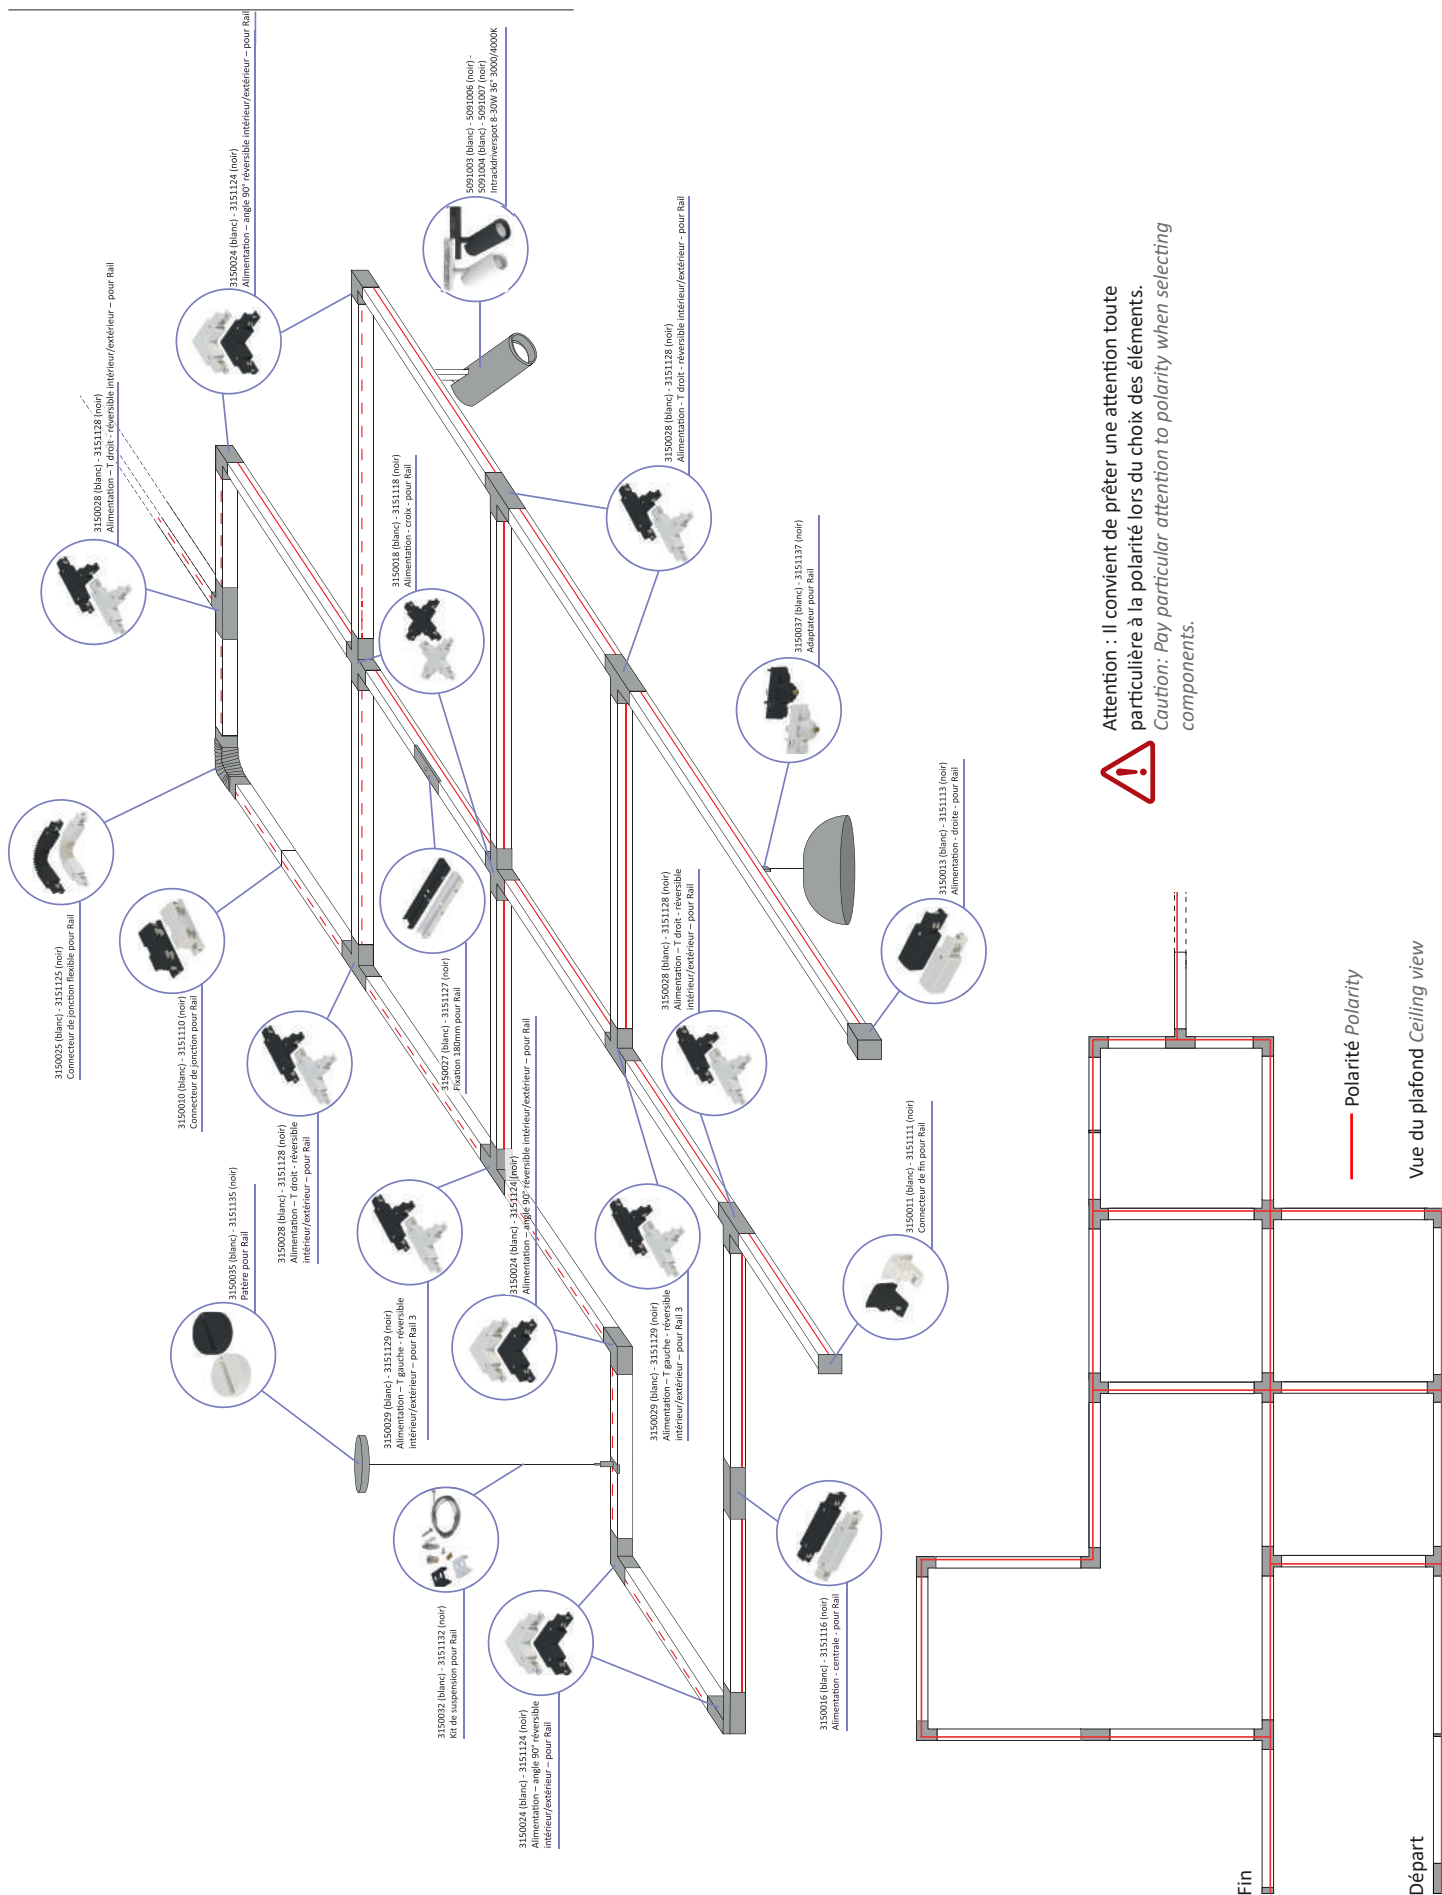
3150024 (blanc) - 3151124 (noir)
Alimentation – angle 90° réversible intérieur/extérieur – pour Rail

5091003 (blanc) - 5091006 (noir) -
5091004 (blanc) - 5091007 (noir)
Intrackdriverspot 8-30W 36° 3000/4000K

3150028 (blanc) - 3151128 (noir)
Alimentation – T droit - réversible intérieur/extérieur – pour Rail

3150028 (blanc) - 3151128 (noir)
Alimentation – T droit - réversible intérieur/extérieur – pour Rail

3150018 (blanc) - 3151118 (noir)
Alimentation - croix - pour Rail

3150037 (blanc) - 3151137 (noir)
Adaptateur pour Rail

Attention : Il convient de prêter une attention toute particulière à la polarité lors du choix des éléments.
Caution: Pay particular attention to polarity when selecting components.

3150013 (blanc) - 3151113 (noir)
Alimentation - droite - pour Rail

3150025 (blanc) - 3151125 (noir)
Connecteur de jonction flexible pour Rail

3150010 (blanc) - 3151110 (noir)
Connecteur de jonction pour Rail

3150027 (blanc) - 3151127 (noir)
Fixation 180mm pour Rail

3150028 (blanc) - 3151128 (noir)
Alimentation – T droit - réversible intérieur/extérieur – pour Rail

3150028 (blanc) - 3151128 (noir)
Alimentation – T droit - réversible intérieur/extérieur – pour Rail

3150024 (blanc) - 3151124 (noir)
Alimentation – angle 90° réversible intérieur/extérieur – pour Rail

3150035 (blanc) - 3151135 (noir)
Patère pour Rail

3150011 (blanc) - 3151111 (noir)
Connecteur de fin pour Rail

3150029 (blanc) - 3151129 (noir)
Alimentation – T gauche - réversible intérieur/extérieur – pour Rail 3

3150029 (blanc) - 3151129 (noir)
Alimentation – T gauche - réversible intérieur/extérieur – pour Rail 3

Polarité Polarity

Vue du plafond Ceiling view

3150032 (blanc) - 3151132 (noir)
Kit de suspension pour Rail

3150024 (blanc) - 3151124 (noir)
Alimentation – angle 90° réversible intérieur/extérieur – pour Rail

3150016 (blanc) - 3151116 (noir)
Alimentation - centrale - pour Rail

Fin

Départ